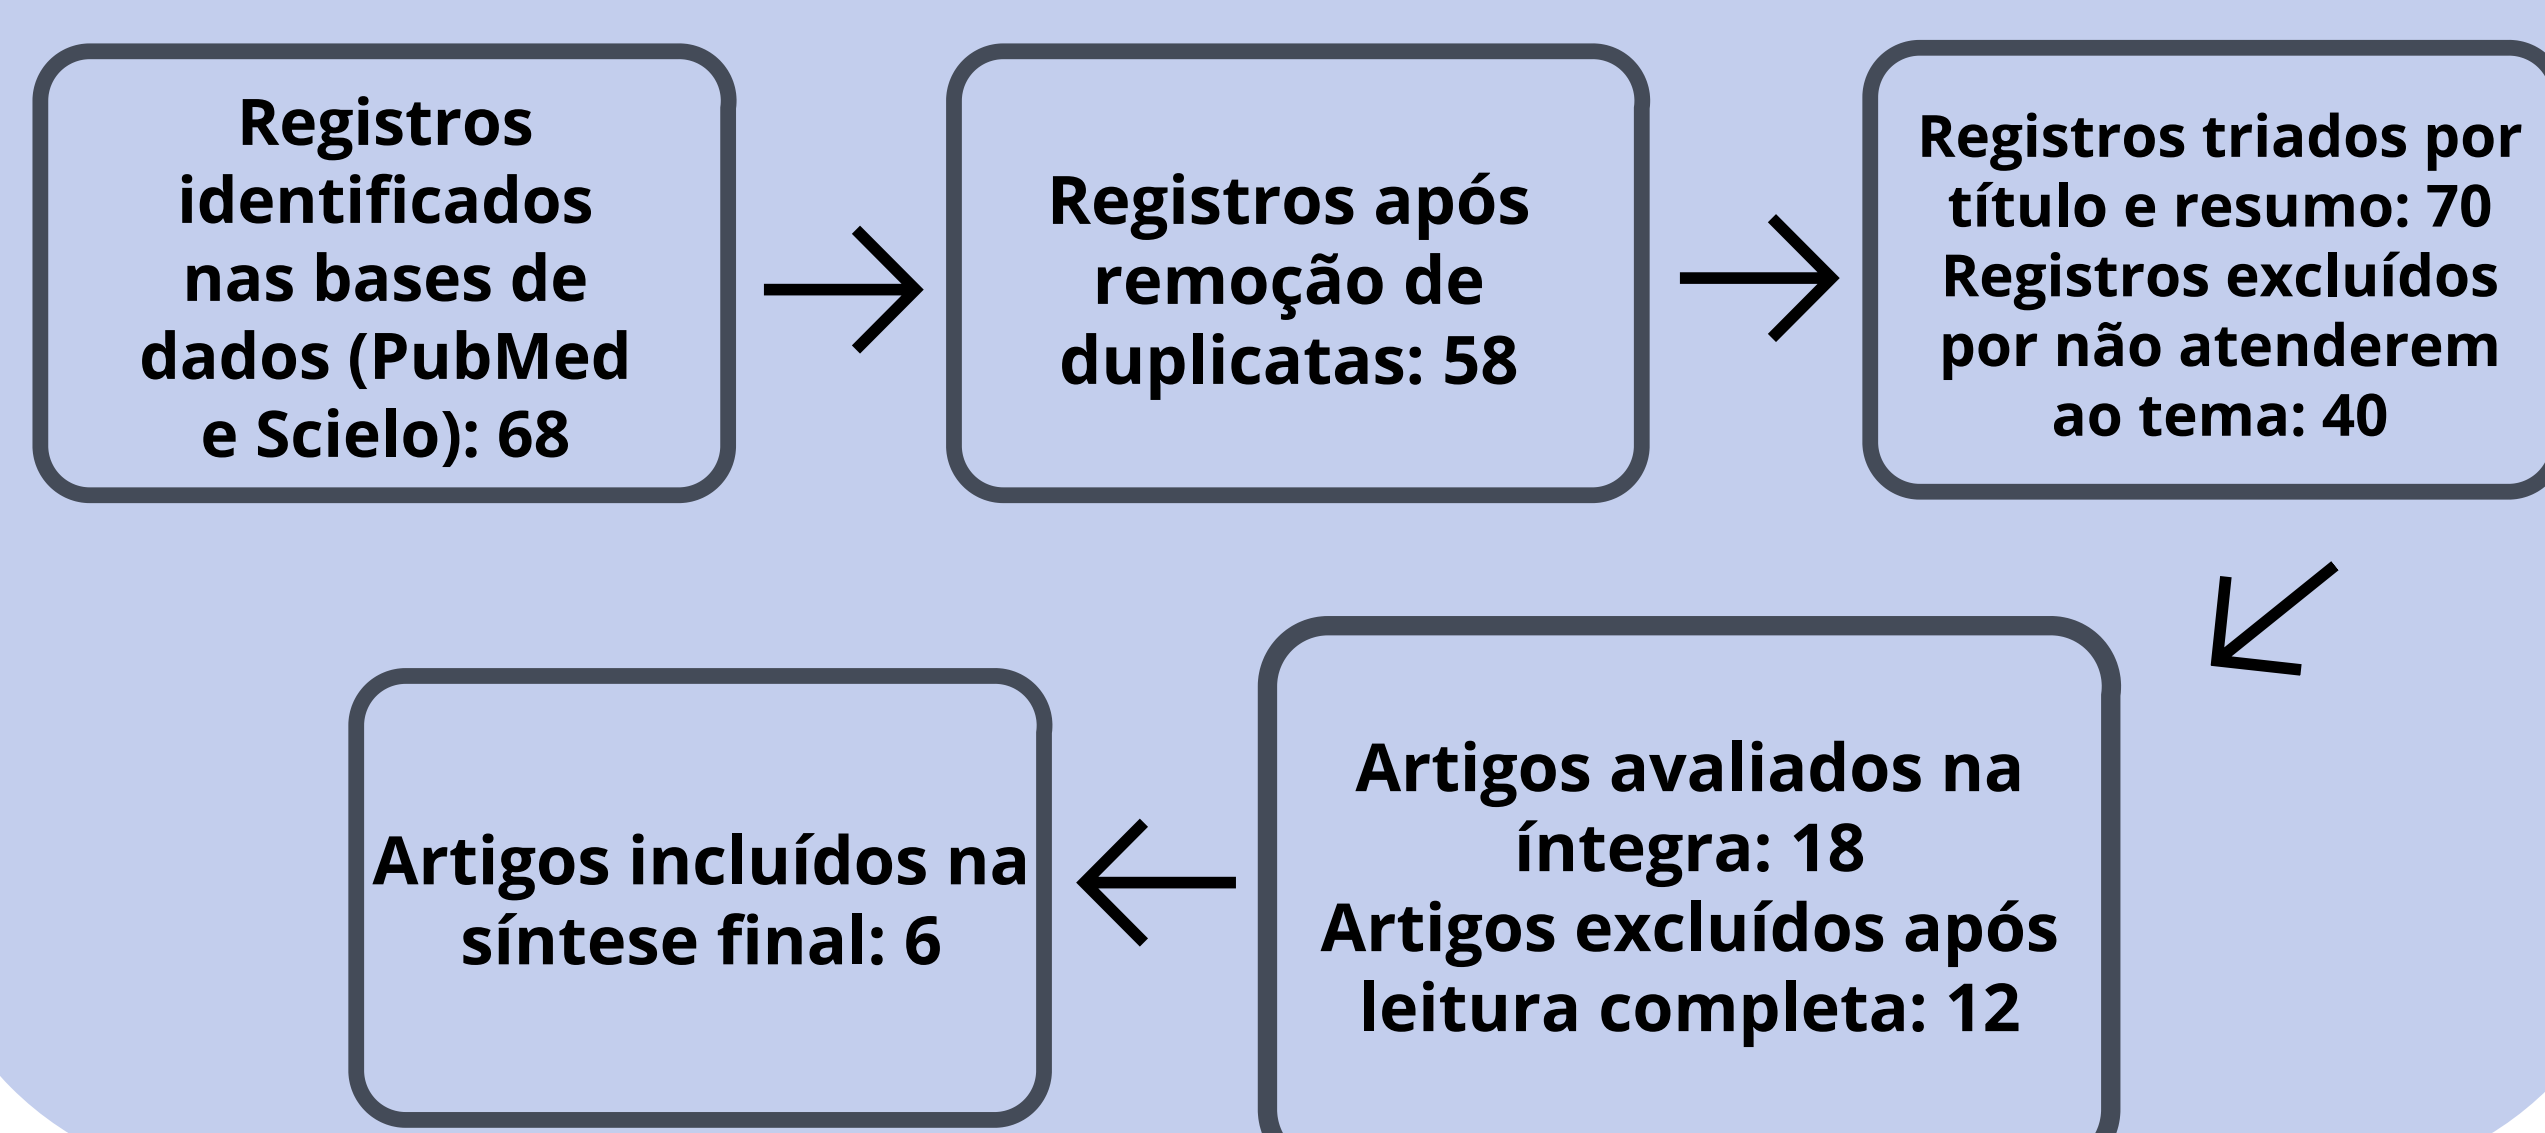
Registros identificados nas bases de dados (PubMed e Scielo): 68

Registros após remoção de duplicatas: 58

Registros triados por título e resumo: 70
Registros excluídos por não atenderem ao tema: 40

Artigos avaliados na íntegra: 18
Artigos excluídos após leitura completa: 12

Artigos incluídos na síntese final: 6